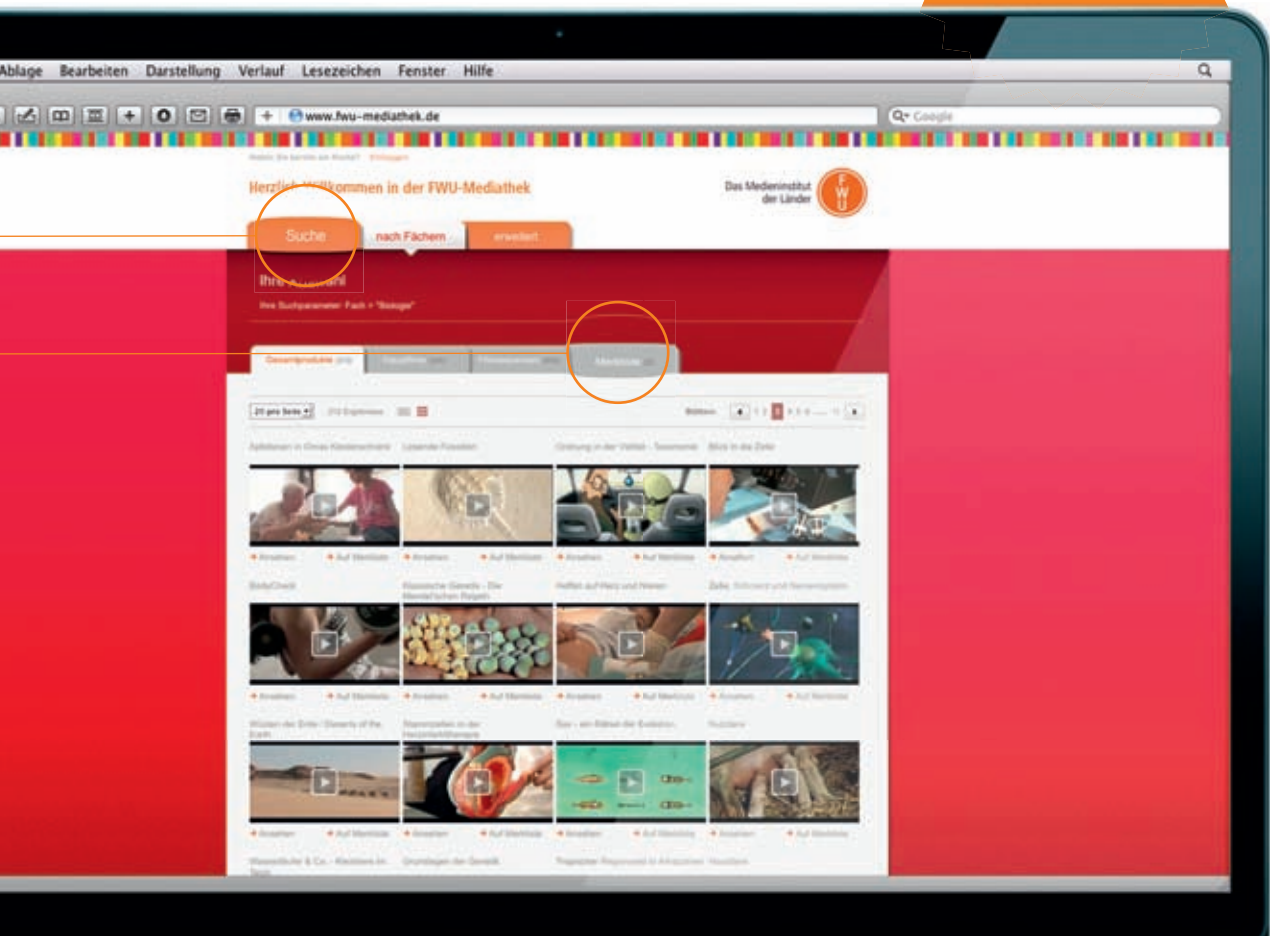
Ablage Bearbeiten Darstellung Verlauf Lesezeichen Fenster Hilfe

www.fwu-mediathek.de

Google

Herzlich Willkommen in der FWU-Mediathek

Das Medieninstitut der Länder

FWU

Suche

nach Fächern

erweitert

Ihre Auswahl

Ihre Suchparameter: Fach > "Biologie"

Gesamtprodukte

Merkliste

20 pro Seite

Blättern:

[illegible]

Ansehen

Auf Merkliste

Ansehen

Auf Merkliste

Ansehen

Auf Merkliste

Ansehen

Auf Merkliste

Ansehen

Auf Merkliste

Ansehen

Auf Merkliste

Ansehen

Auf Merkliste

Ansehen

Auf Merkliste

Ansehen

Auf Merkliste

Ansehen

Auf Merkliste

Ansehen

Auf Merkliste

Ansehen

Auf Merkliste

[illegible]